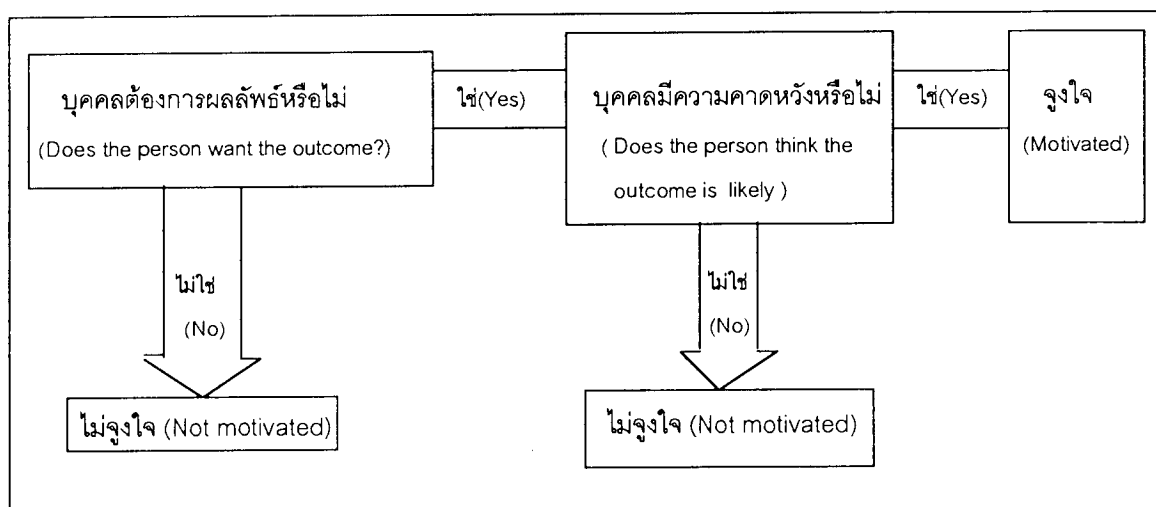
บุคคลต้องการผลลัพธ์หรือไม่
(Does the person want the outcome?)

ใช่(Yes)

บุคคลมีความคาดหวังหรือไม่
( Does the person think the outcome is likely )

ใช่(Yes)

จูงใจ
(Motivated)

ไม่ใช่
(No)

ไม่ใช่
(No)

ไม่จูงใจ (Not motivated)

ไม่จูงใจ (Not motivated)